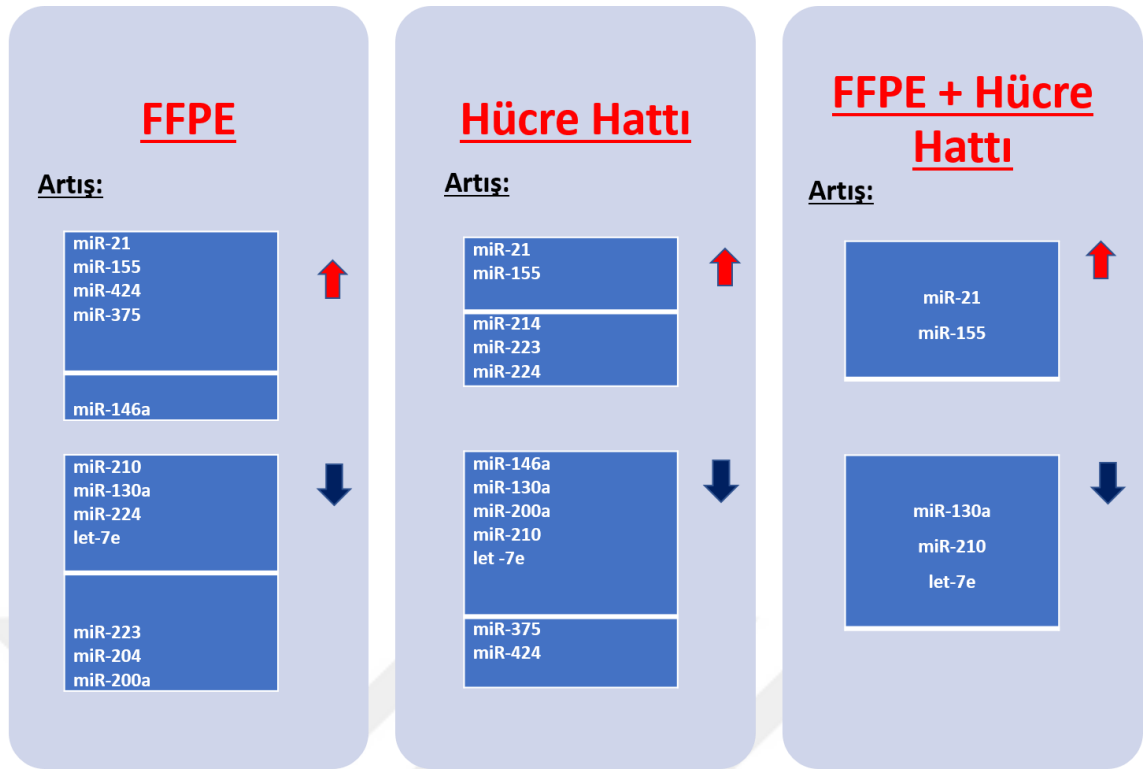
FFPE

Artış:

miR-21
miR-155
miR-424
miR-375

miR-146a

miR-210
miR-130a
miR-224
let-7e

miR-223
miR-204
miR-200a

Hücre Hattı

Artış:

miR-21
miR-155

miR-214
miR-223
miR-224

miR-146a
miR-130a
miR-200a
miR-210
let -7e

miR-375
miR-424

FFPE + Hücre Hattı

Artış:

miR-21
miR-155

miR-130a
miR-210
let-7e